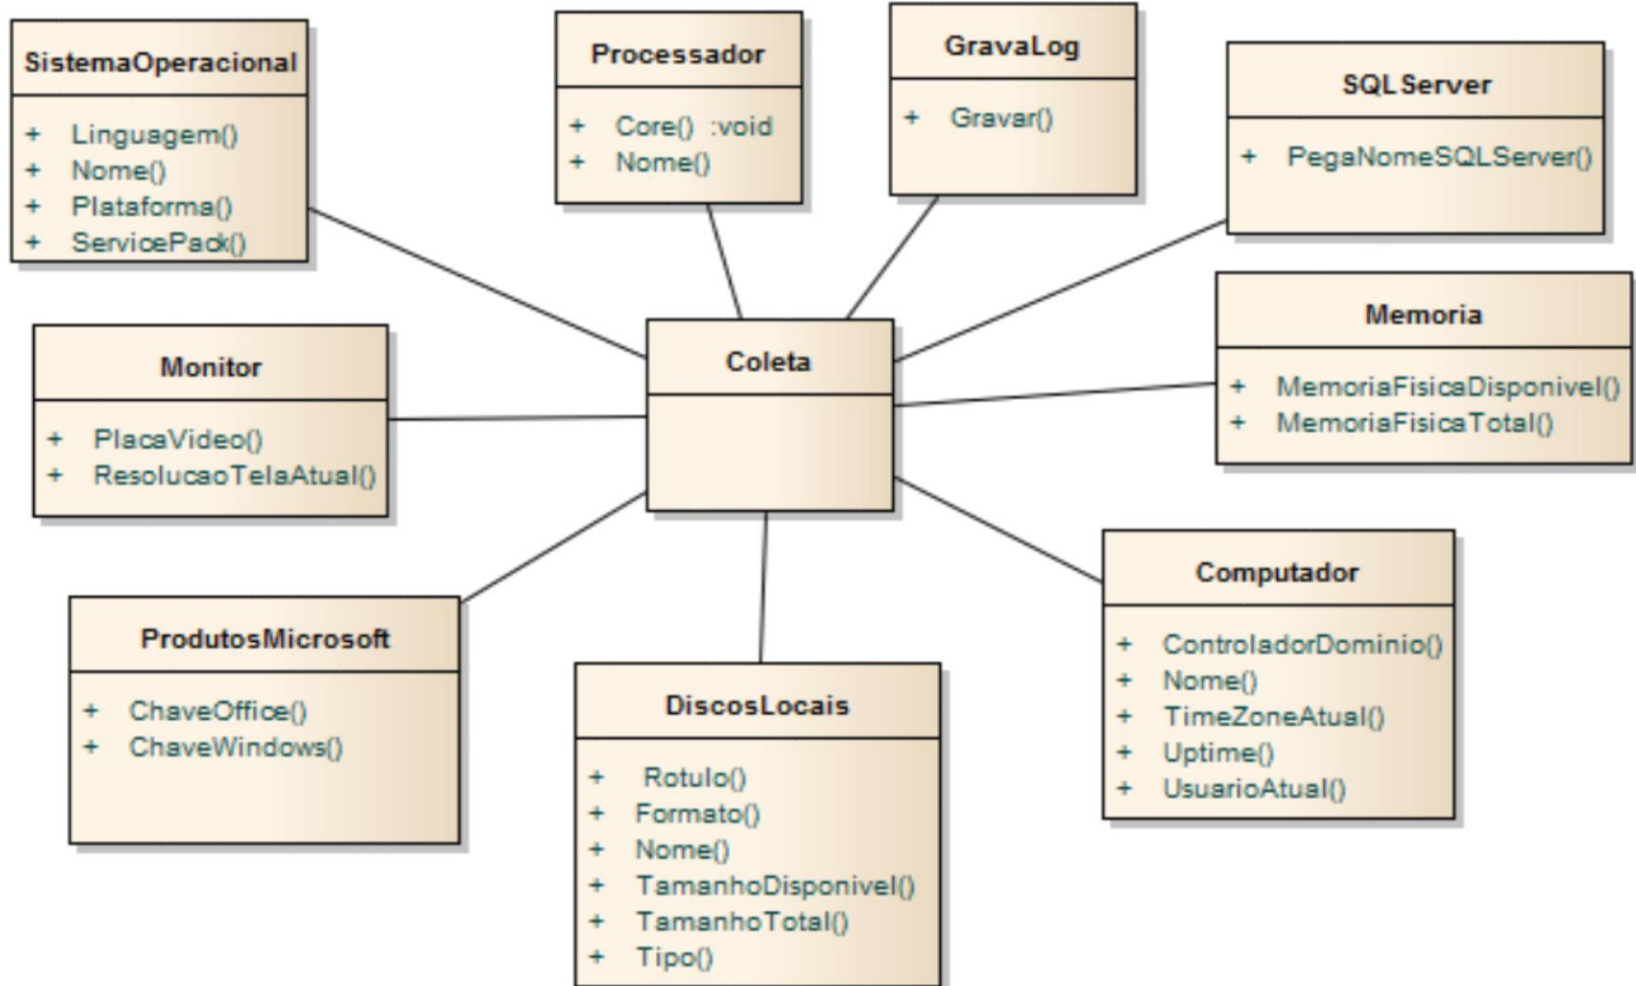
SistemaOperacional

+ Linguagem()
+ Nome()
+ Plataforma()
+ ServicePack()

Processador

+ Core() :void
+ Nome()

GravaLog

+ Gravar()

SQLServer

+ PegaNomeSQLServer()

Monitor

+ PlacaVideo()
+ ResolucaoTelaAtual()

Coleta

Memoria

+ MemoriaFisicaDisponivel()
+ MemoriaFisicaTotal()

ProdutosMicrosoft

+ ChaveOffice()
+ ChaveWindows()

DiscosLocais

+ Rotulo()
+ Formato()
+ Nome()
+ TamanhoDisponivel()
+ TamanhoTotal()
+ Tipo()

Computador

+ ControladorDominio()
+ Nome()
+ TimeZoneAtual()
+ Uptime()
+ UsuarioAtual()